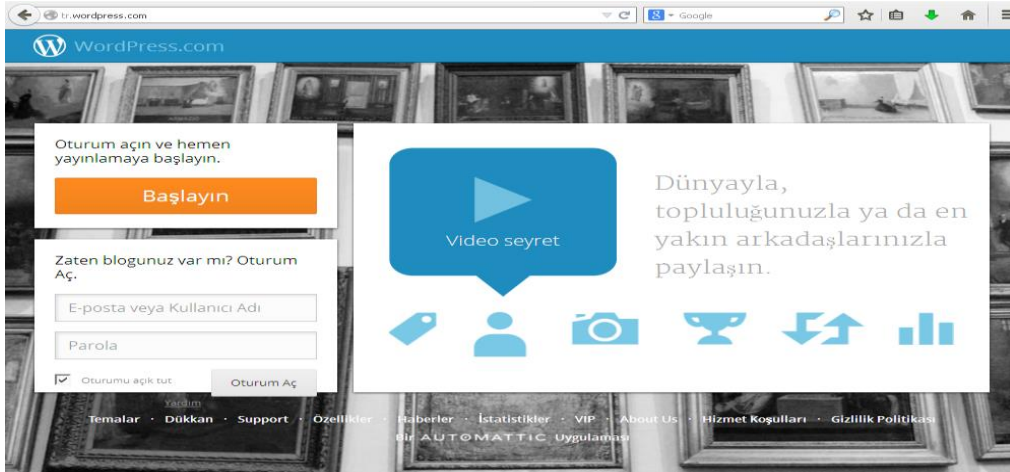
tr.wordpress.com

Google

WordPress.com

Oturum açın ve hemen yayınlamaya başlayın.

Başlayın

Zaten blogunuz var mı? Oturum Aç.

E-posta veya Kullanıcı Adı

Parola

Oturumu açık tut

Oturum Aç

Yardım

Video seyret

Dünyayla, topluluğunuzla ya da en yakın arkadaşlarınızla paylaşın.

Temalar · Dükkan · Support · Özellikler · Haberler · İstatistikler · VIP · About Us · Hizmet Koşulları · Gizlilik Politikası

Bir AUTOMATTIC Uygulaması